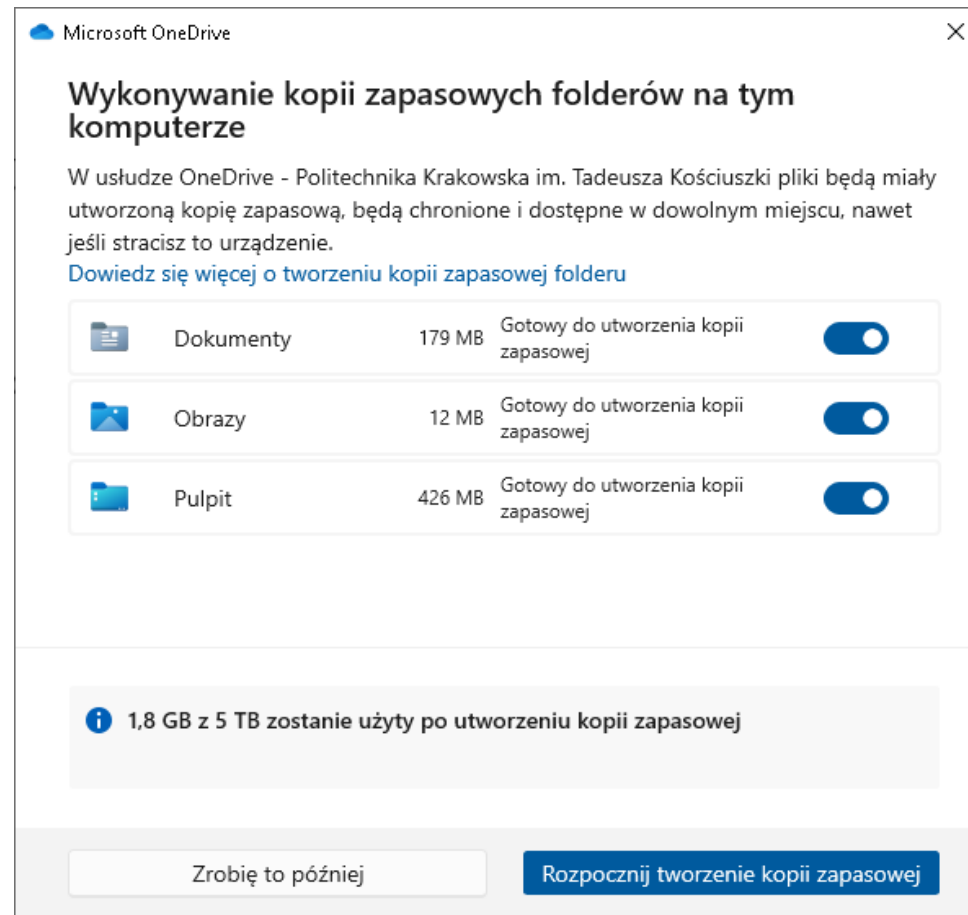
Microsoft OneDrive

Wykonywanie kopii zapasowych folderów na tym komputerze

W usłudze OneDrive - Politechnika Krakowska im. Tadeusza Kościuszki pliki będą miały utworzoną kopię zapasową, będą chronione i dostępne w dowolnym miejscu, nawet jeśli stracisz to urządzenie.
Dowiedz się więcej o tworzeniu kopii zapasowej folderu

| | | |
|---|---|---|
| Dokumenty | 179 MB | Gotowy do utworzenia kopii zapasowej |
| Obrazy | 12 MB | Gotowy do utworzenia kopii zapasowej |
| Pulpit | 426 MB | Gotowy do utworzenia kopii zapasowej |

1,8 GB z 5 TB zostanie użyty po utworzeniu kopii zapasowej

Zrobię to później

Rozpocznij tworzenie kopii zapasowej